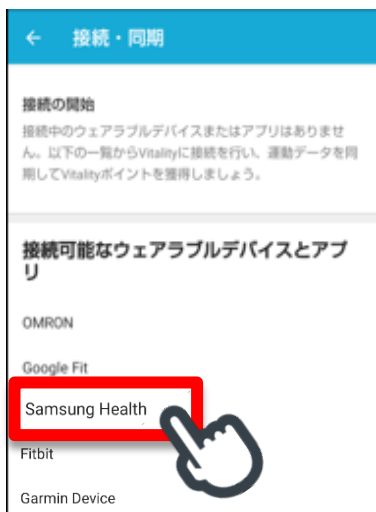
← 接続・同期

接続の開始

接続中のウェアラブルデバイスまたはアプリはありません。以下の一覧からVitalityに接続を行い、運動データを同期してVitalityポイントを獲得しましょう。

接続可能なウェアラブルデバイスとアプリ

OMRON

Google Fit

Samsung Health

Fitbit

Garmin Device